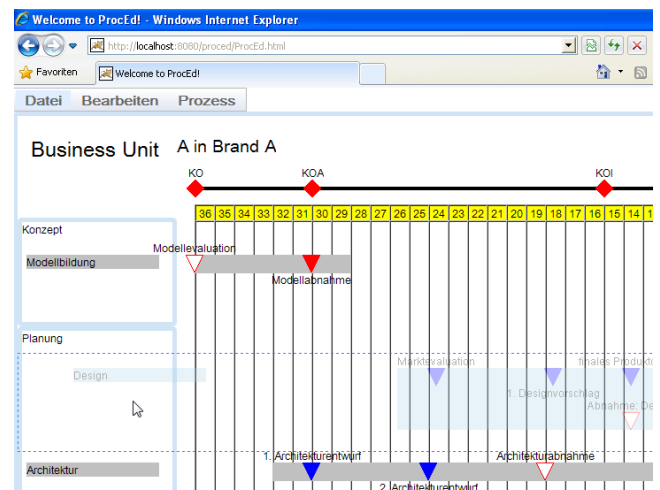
Welcome to ProcEd! - Windows Internet Explorer

http://localhost:8080/proced/ProcEd.html

Favoriten

Welcome to ProcEd!

Datei Bearbeiten Prozess

Business Unit A in Brand A

KO KOA KOI

| 36 | 35 | 34 | 33 | 32 | 31 | 30 | 29 | 28 | 27 | 26 | 25 | 24 | 23 | 22 | 21 | 20 | 19 | 18 | 17 | 16 | 15 | 14 | 1 |
|---|---|---|---|---|---|---|---|---|---|---|---|---|---|---|---|---|---|---|---|---|---|---|---|

Konzept

Modellevaluation

Modellbildung

Modellabnahme

Planung

Marktevaluation

finales Produkt

Design

1. Designvorschlag

Abnahme: De

1. Architekturentwurf

Architekturabnahme

Architektur

2. Architekturentwurf